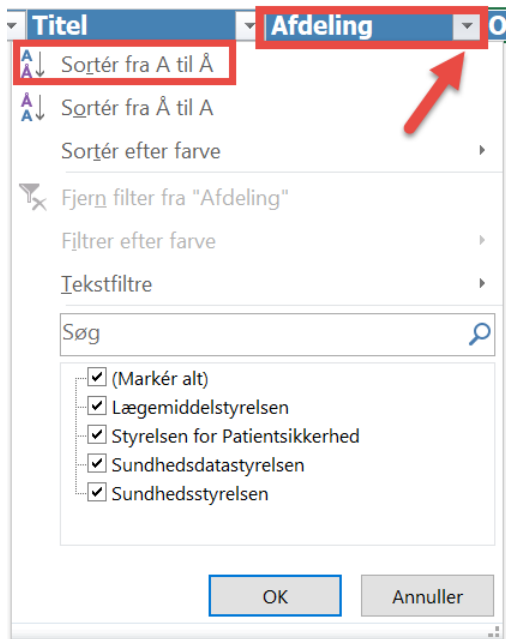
Titel
Afdeling
O

A Z Sortér fra A til Å
A Z Sortér fra Å til A
Sortér efter farve
Fjern filter fra "Afdeling"
Filtrer efter farve
Tekstfiltre
Søg
(Markér alt)
Lægemiddelstyrelsen
Styrelsen for Patientsikkerhed
Sundhedsdatastyrelsen
Sundhedsstyrelsen
OK
Annuller